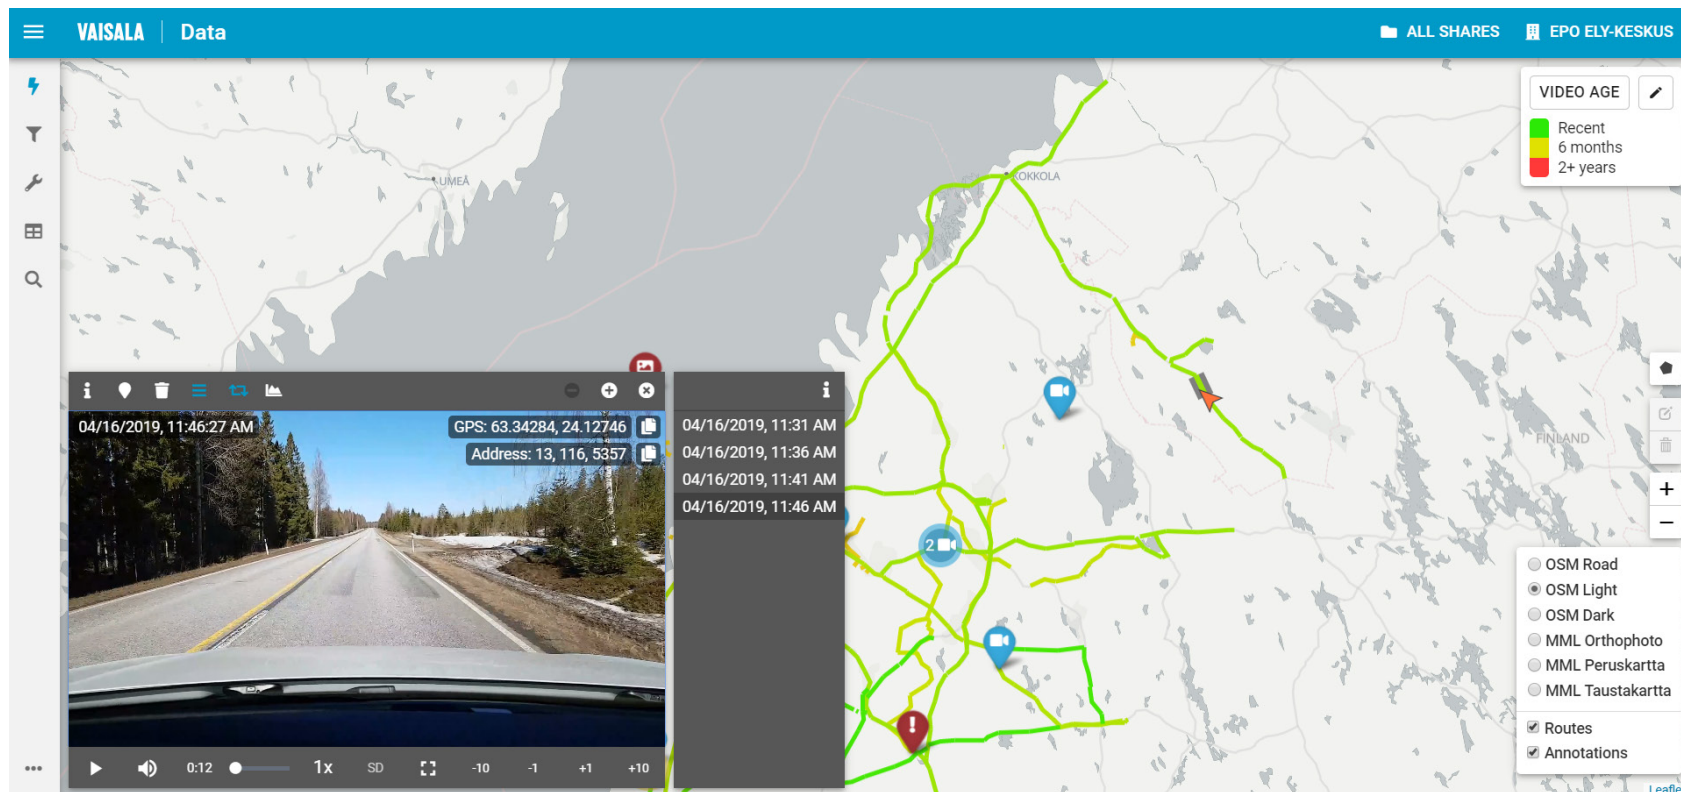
VAISALA | Data

ALL SHARES

EPO ELY-KESKUS

VIDEO AGE

Recent
6 months
2+ years

UMEÅ

KOKKOLA

FINLAND

04/16/2019, 11:46:27 AM

GPS: 63.34284, 24.12746

Address: 13, 116, 5357

04/16/2019, 11:31 AM
04/16/2019, 11:36 AM
04/16/2019, 11:41 AM
04/16/2019, 11:46 AM

0:12 1x SD -10 -1 +1 +10

2

+
−

OSM Road
OSM Light
OSM Dark
MML Orthophoto
MML Peruskartta
MML Taustakartta

Routes
Annotations

Leafle